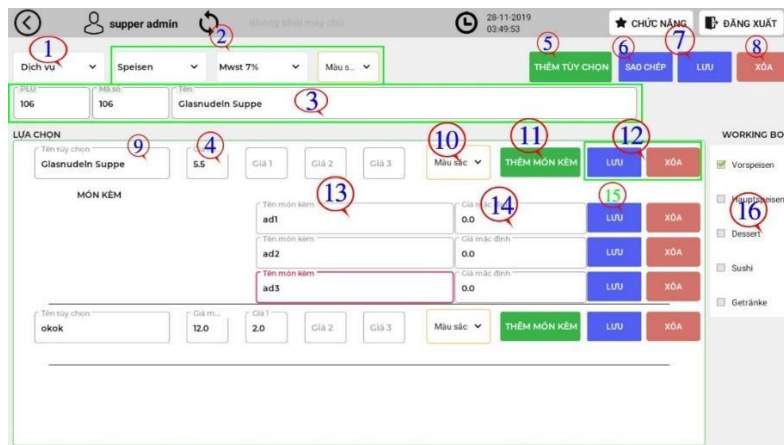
supper admin

Không phải máy chủ

28-11-2019
03:49:53

CHỨC NĂNG

ĐĂNG XUẤT

1 Dịch vụ

2 Speisen Mwst 7% Màu s...

5 THÊM TÙY CHỌN

6 SAO CHÉP

7 LƯU

8 XÓA

PLU 106

Mã số 106

Tên Glasnudeln Suppe

3

LỰA CHỌN

Tên tùy chọn Glasnudeln Suppe 9

4 5.5

Giá 1

Giá 2

Giá 3

10 Màu sắc

11 THÊM MÓN KÈM

12 LƯU XÓA

MÓN KÈM

13 Tên món kèm ad1

14 Giá mặc định 0.0

15 LƯU XÓA

Tên món kèm ad2

Giá mặc định 0.0

LƯU XÓA

Tên món kèm ad3

Giá mặc định 0.0

LƯU XÓA

Tên tùy chọn okok

Giá m... 12.0

Giá 1 2.0

Giá 2

Giá 3

Màu sắc

THÊM MÓN KÈM

LƯU XÓA

WORKING BO

Vorspeisen

Hauptspeisen

16

Dessert

Sushi

Getränke